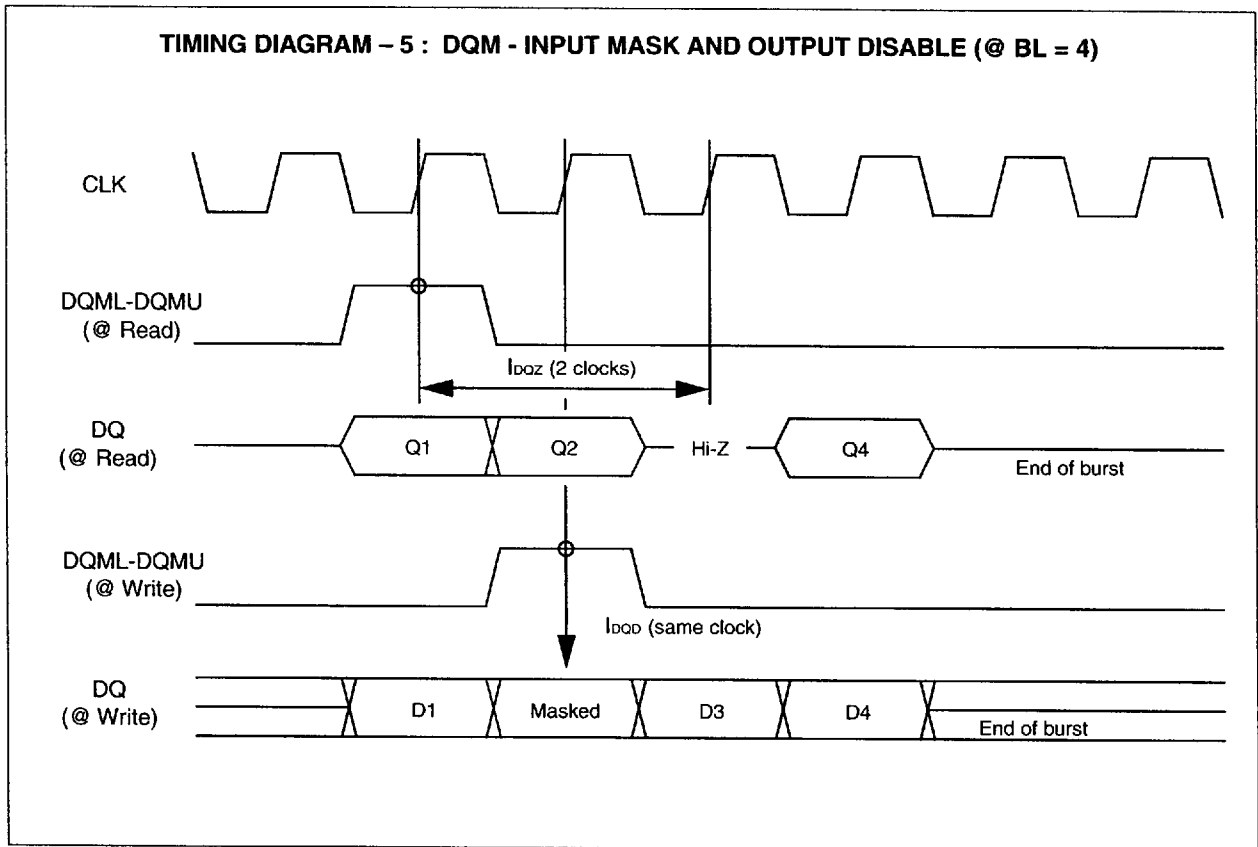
TIMING DIAGRAM – 5 : DQM - INPUT MASK AND OUTPUT DISABLE (@ BL = 4)

CLK

DQML-DQMU
(@ Read)

$I_{DQZ}$ (2 clocks)

DQ
(@ Read)

Q1

Q2

Hi-Z

Q4

End of burst

DQML-DQMU
(@ Write)

$I_{DQD}$ (same clock)

DQ
(@ Write)

D1

Masked

D3

D4

End of burst